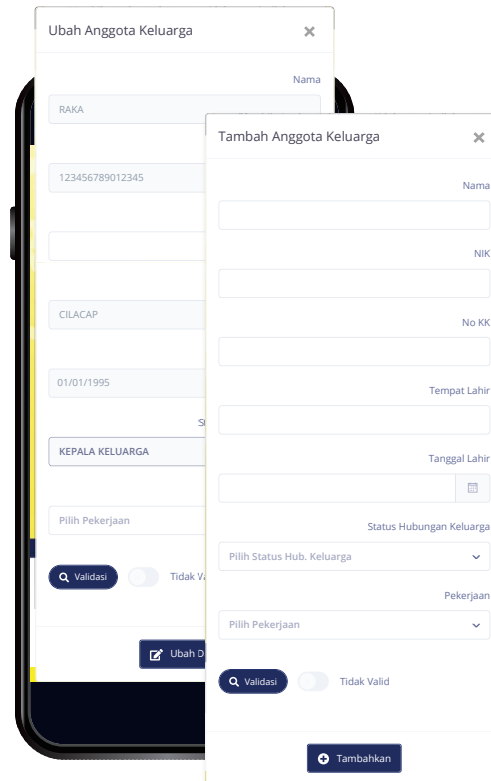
Ubah Anggota Keluarga ×

Nama

RAKA

123456789012345

CILACAP

01/01/1995

S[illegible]

KEPALA KELUARGA

Pilih Pekerjaan

Validasi

Tidak Va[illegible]

Ubah D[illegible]

Tambah Anggota Keluarga ×

Nama

NIK

No KK

Tempat Lahir

Tanggal Lahir

Status Hubungan Keluarga

Pilih Status Hub. Keluarga

Pekerjaan

Pilih Pekerjaan

Validasi

Tidak Valid

Tambahkan